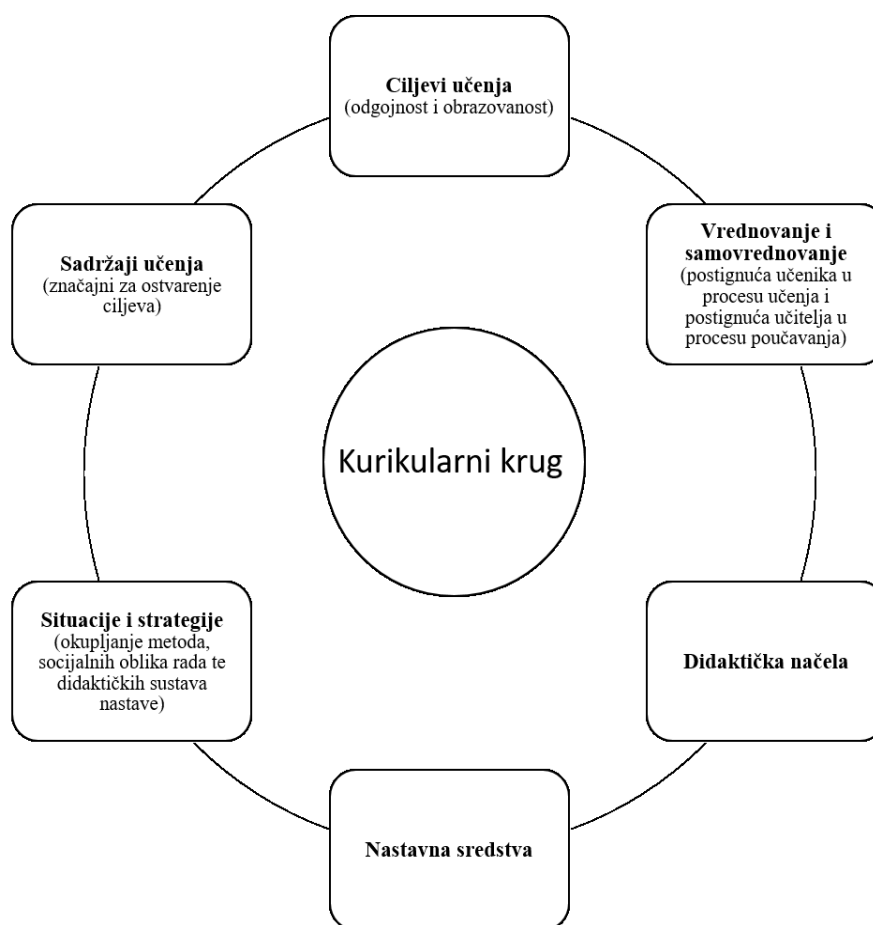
Ciljevi učenja
(odgojnost i obrazovanost)

Vrednovanje i samovrednovanje
(postignuća učenika u procesu učenja i postignuća učitelja u procesu poučavanja)

Didaktička načela

Nastavna sredstva

Situacije i strategije
(okupljanje metoda, socijalnih oblika rada te didaktičkih sustava nastave)

Sadržaji učenja
(značajni za ostvarenje ciljeva)

Kurikularni krug